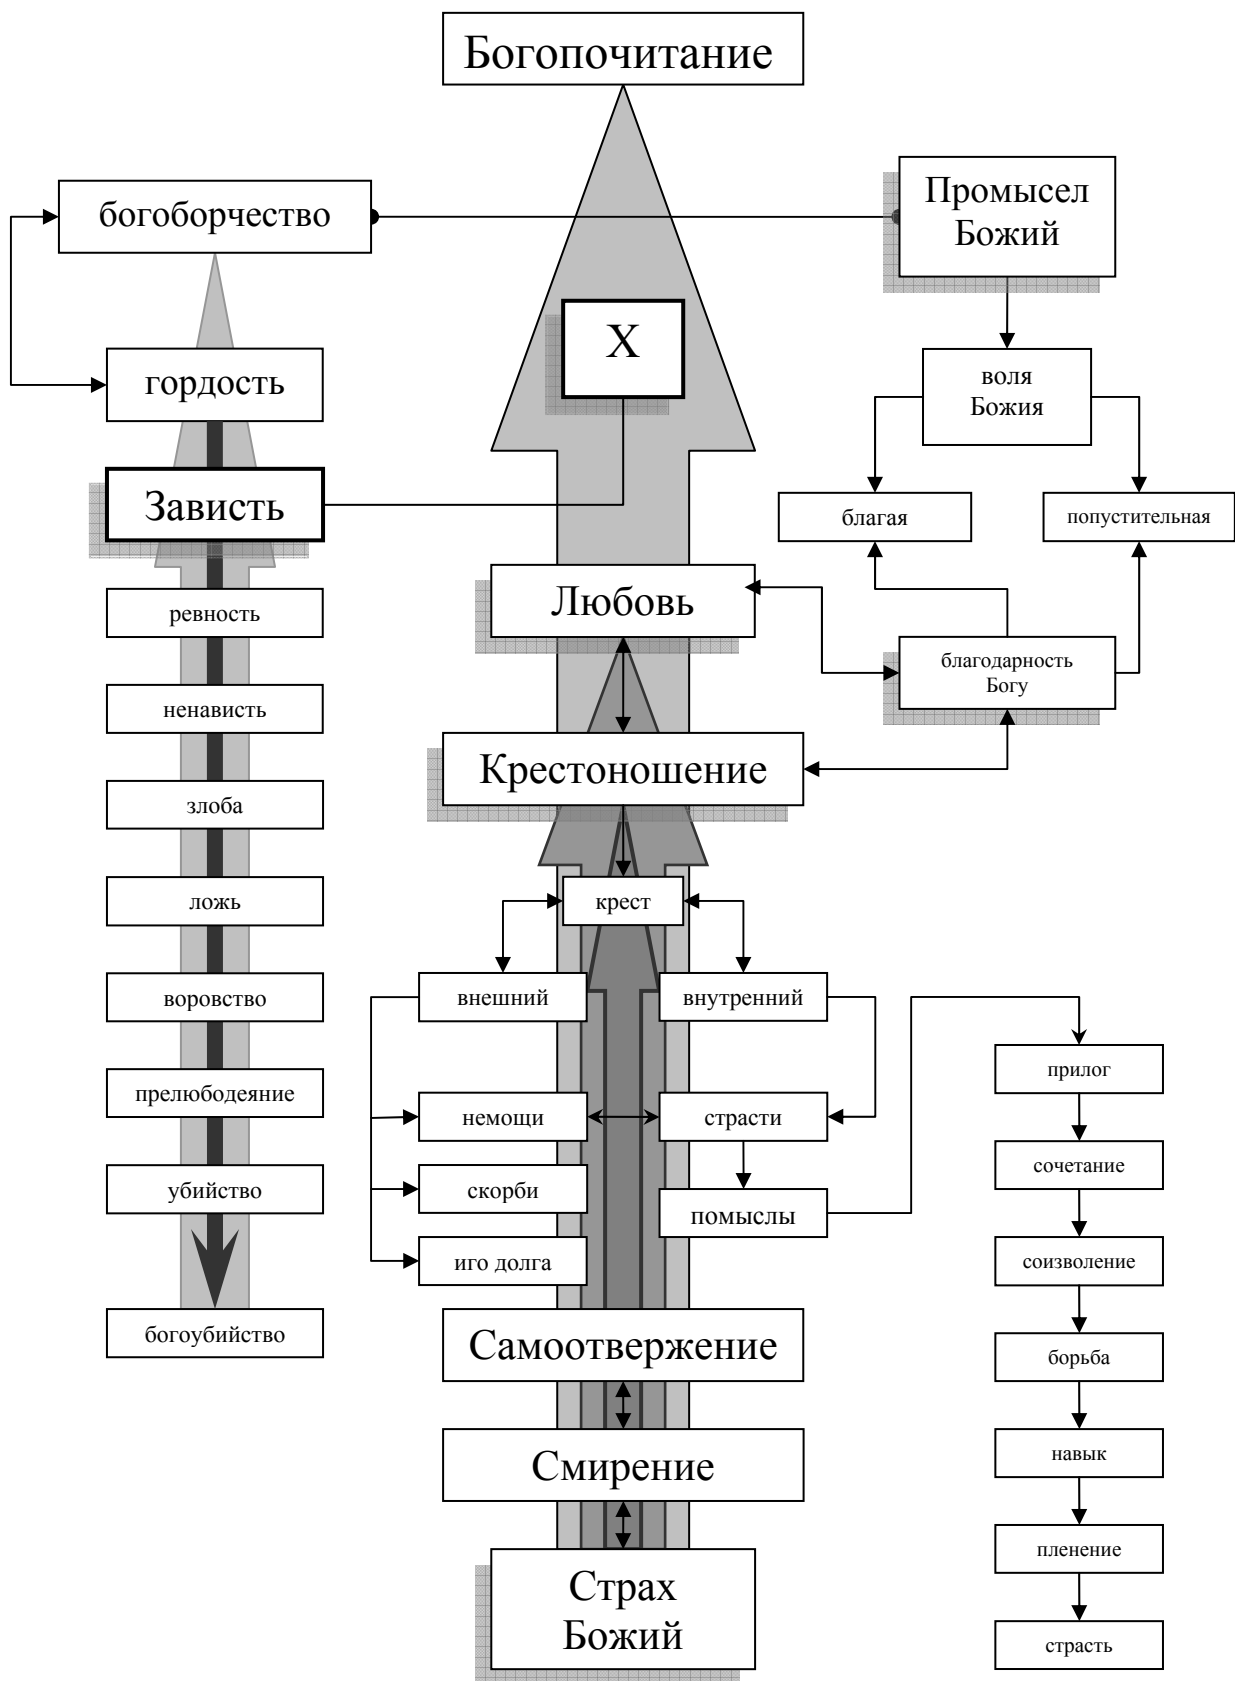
Богопочитание

богоборчество

Промысел Божий

X

гордость

воля Божия

Зависть

благая

попустительная

ревность

Любовь

ненависть

благодарность Богу

Крестоношение

злоба

ложь

крест

воровство

внешний

внутренний

прилог

прелюбодеяние

немощи

страсти

сочетание

убийство

скорби

помыслы

соизволение

иго долга

богоубийство

Самоотвержение

борьба

навык

Смирение

пленение

Страх Божий

страсть